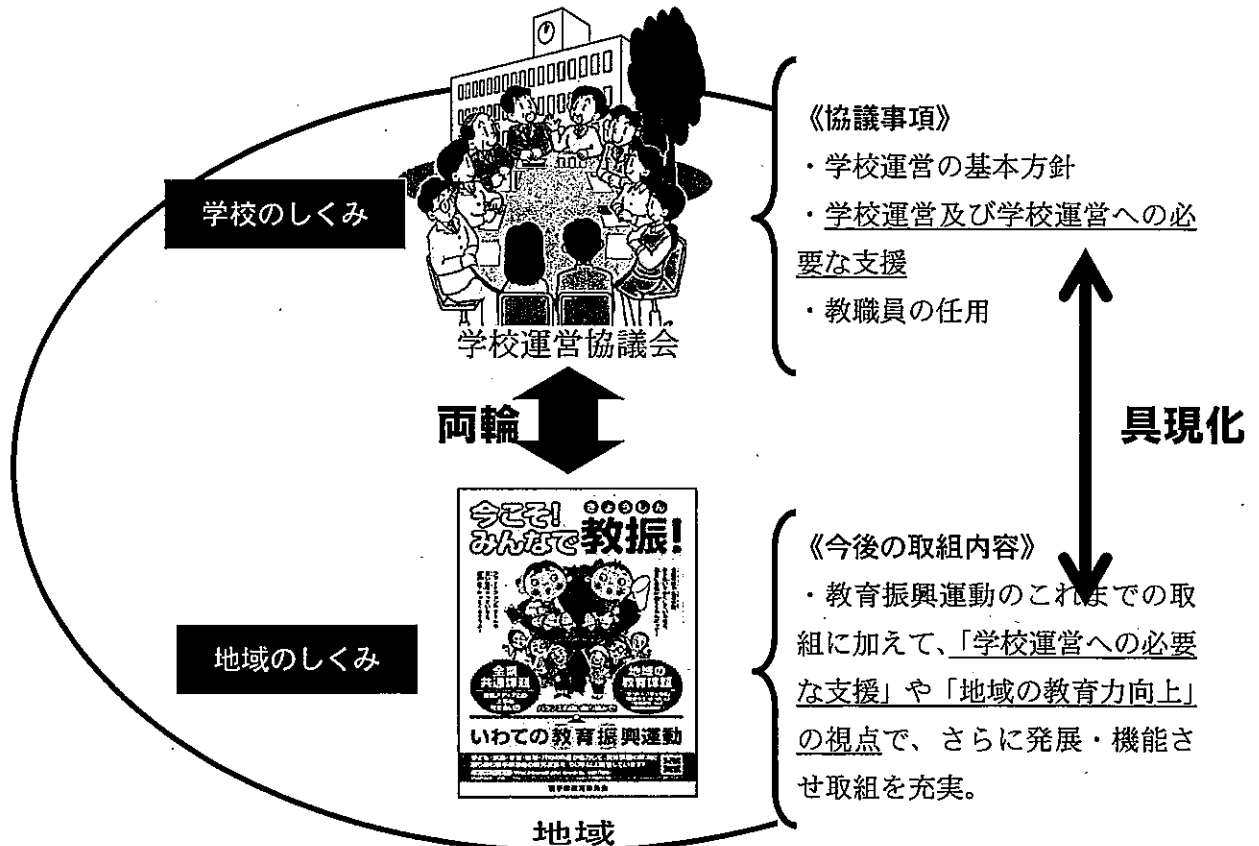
学校のしくみ

学校運営協議会

《協議事項》
・学校運営の基本方針
・学校運営及び学校運営への必要な支援
・教職員の任用

両輪

具現化

今こそ!
みんなで教振!
きょうしん

全県共通課題

地域の教育課題

いわての教育振興運動

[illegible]

地域のしくみ

《今後の取組内容》
・教育振興運動のこれまでの取組に加えて、「学校運営への必要な支援」や「地域の教育力向上」の視点で、さらに発展・機能させ取組を充実。

地域